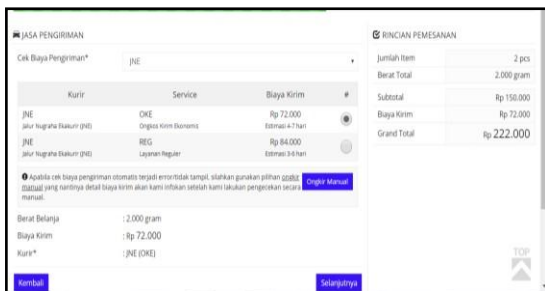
JASA PENGIRIMAN

Cek Biaya Pengiriman* JNE

| Kurir | Service | Biaya Kirim | # |
|---|---|---|---|
| JNE Jalur Nugraha Ekakurir (JNE) | OKE Ongkos Kirim Ekonomis | Rp 72.000 Estimasi 4-7 hari | |
| JNE Jalur Nugraha Ekakurir (JNE) | REG Layanan Reguler | Rp 84.000 Estimasi 3-6 hari | |

Apabila cek biaya pengiriman otomatis terjadi error/tidak tampil, silahkan gunakan pilihan ongkir manual yang nantinya detail biaya kirim akan kami infokan setelah kami lakukan pengecekan secara manual. Ongkir Manual

Berat Belanja : 2.000 gram
Biaya Kirim : Rp 72.000
Kurir* : JNE (OKE)

Kembali

Selanjutnya

RINCIAN PEMESANAN

| | |
|---|---|
| Jumlah Item | 2 pcs |
| Berat Total | 2.000 gram |
| Subtotal | Rp 150.000 |
| Biaya Kirim | Rp 72.000 |
| Grand Total | Rp 222.000 |

TOP